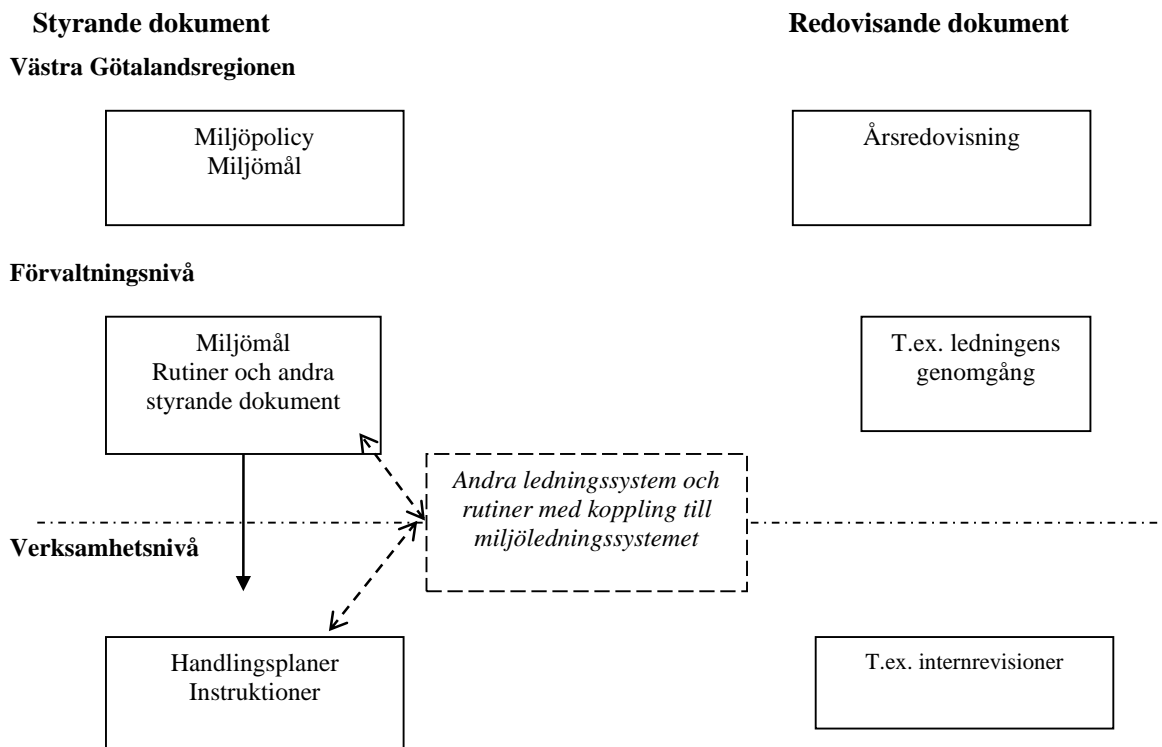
Styrande dokument

Redovisande dokument

Västra Götalandsregionen

Miljöpolicy
Miljömål

Årsredovisning

Förvaltningsnivå

Miljömål
Rutiner och andra styrande dokument

T.ex. ledningens genomgång

Andra ledningssystem och rutiner med koppling till miljöledningssystemet

Verksamhetsnivå

Handlingsplaner
Instruktioner

T.ex. internrevisioner